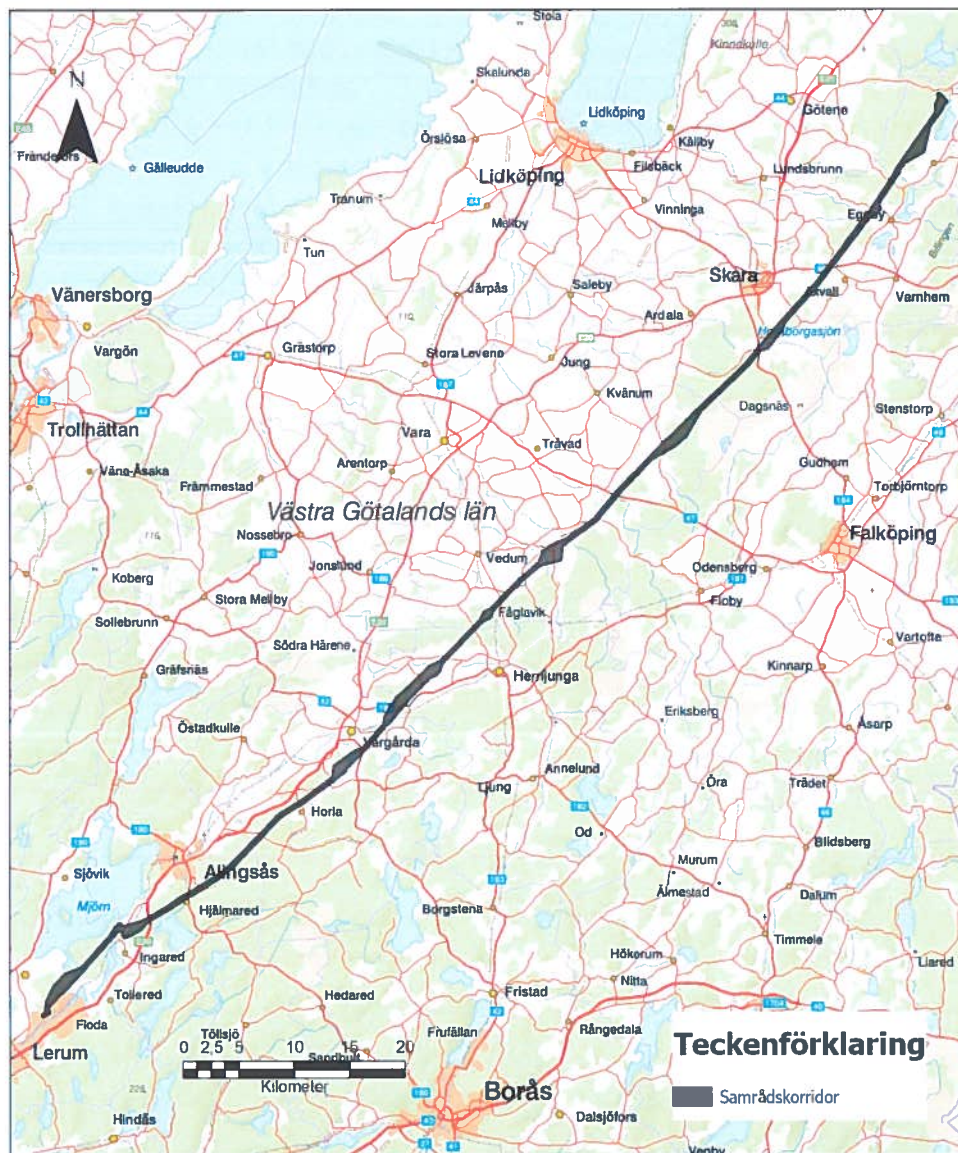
N

Stola
Kinnekulle
Skalunda
Lidköping
Götene
Frändefors
Gälleudde
Örslösa
Källby
Filsbäck
Lundsbrunn
Lidköping
Tranum
Vinninga
Mellby
Eggby
Tun
Skara
Järpås
Saleby
Vänersborg
Vamhem
Ardala
Hornborgasjön
Vargön
Grästorp
Stora Levene
Jung
Kvänum
Dagsnäs
Stenstorp
Trollhättan
Vara
Trävad
Väne-Åsaka
Arentorp
Gudhem
Främmestad
Torbjörntorp
Västra Götalands län
Falköping
Nossebro
Vedum
Odensberg
Koberg
Jonslund
Floby
Stora Mellby
Fåglavik
Sollebrunn
Södra Härene
Vartofta
Gräfsnäs
Herrljunga
Kinnarp
Eriksberg
Östadkulle
Åsarp
Vårgårda
Annelund
Ljung
Öra
Trädet
Horla
Od
Blidsberg
Murum
Sjövik
Alingsås
Ålmestad
Mjörn
Hjälmared
Borgstena
Dalum
Timmele
Ingared
Hökerum
Nitta
Liared
Tollered
Hedared
Fristad
Floda
Frufällan
Rångedala
Tollsjö
Sandhult
Lerum
0 2,5 5 10 15 20
Kilometer
Borås
Hindås
Dalsjöfors
Teckenförklaring
Samrådskorridor